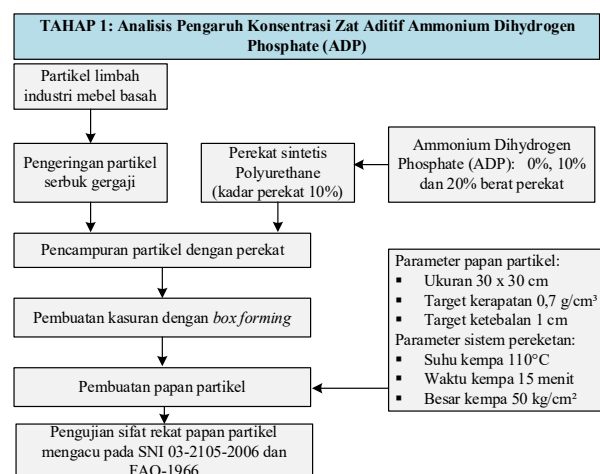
TAHAP 1: Analisis Pengaruh Konsentrasi Zat Aditif Ammonium Dihydrogen Phosphate (ADP)

Partikel limbah industri mebel basah

Pengeringan partikel serbuk gergaji

Perekat sintetis Polyurethane (kadar perekat 10%)

Ammonium Dihydrogen Phosphate (ADP): 0%, 10% dan 20% berat perekat

Pencampuran partikel dengan perekat

Parameter papan partikel:
▪ Ukuran 30 x 30 cm
▪ Target kerapatan 0,7 g/cm³
▪ Target ketebalan 1 cm
Parameter sistem perekatan:
▪ Suhu kempa 110°C
▪ Waktu kempa 15 menit
▪ Besar kempa 50 kg/cm²

Pembuatan kasuran dengan *box forming*

Pembuatan papan partikel

Pengujian sifat rekat papan partikel mengacu pada SNI 03-2105-2006 dan FAO-1966